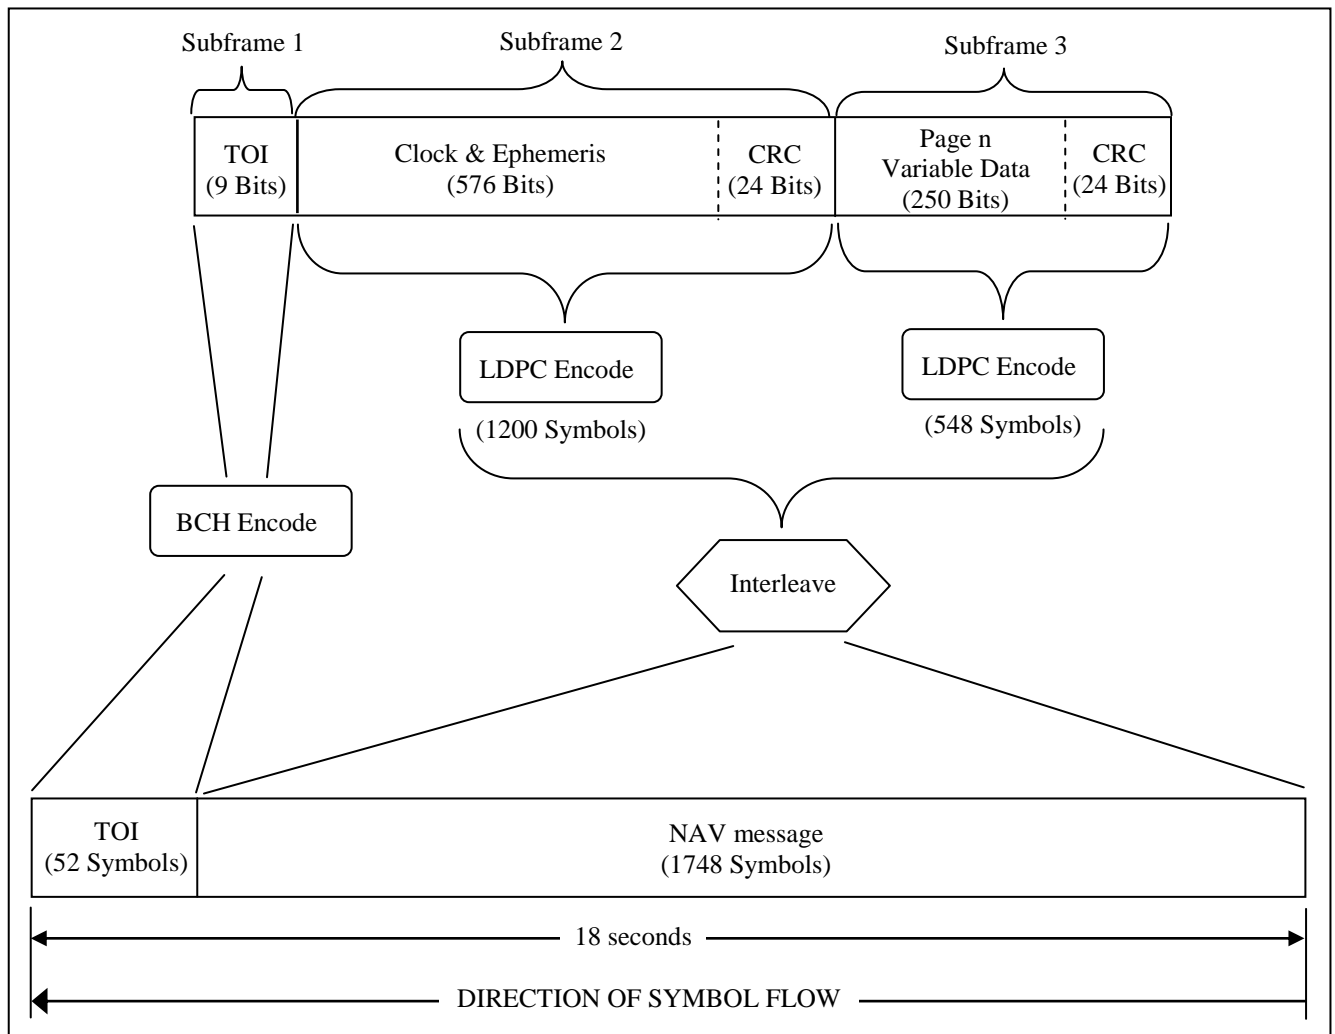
Subframe 1

Subframe 2

Subframe 3

| TOI (9 Bits) | Clock & Ephemeris (576 Bits) | CRC (24 Bits) | Page n Variable Data (250 Bits) | CRC (24 Bits) |
|---|---|---|---|---|

LDPC Encode

(1200 Symbols)

LDPC Encode

(548 Symbols)

BCH Encode

Interleave

| TOI (52 Symbols) | NAV message (1748 Symbols) |
|---|---|

18 seconds

DIRECTION OF SYMBOL FLOW